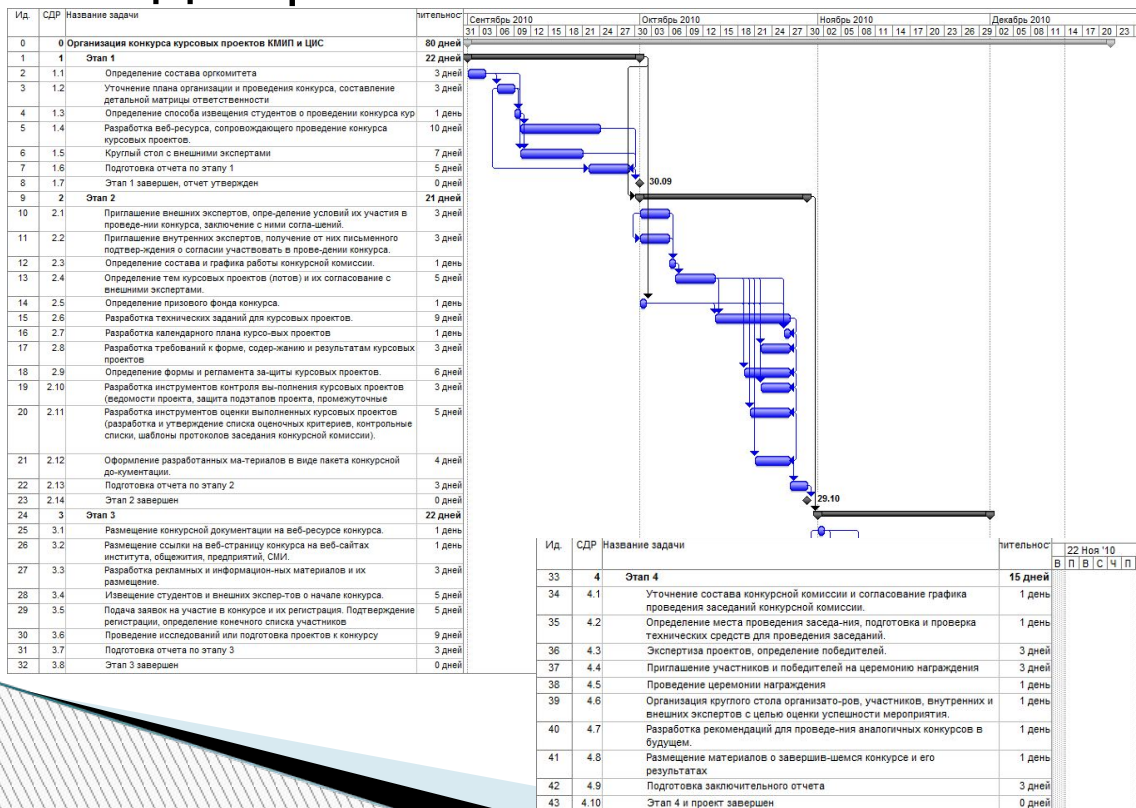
| Ид. | СДР | Название задачи | лительност |
|---|---|---|---|
| 0 | 0 | Организация конкурса курсовых проектов КМИП и ЦИС | 80 дней |
| 1 | 1 | Этап 1 | 22 дней |
| 2 | 1.1 | Определение состава оргкомитета | 3 дней |
| 3 | 1.2 | Уточнение плана организации и проведения конкурса, составление детальной матрицы ответственности | 3 дней |
| 4 | 1.3 | Определение способа извещения студентов о проведении конкурса кур | 1 день |
| 5 | 1.4 | Разработка веб-ресурса, сопровождающего проведение конкурса курсовых проектов. | 10 дней |
| 6 | 1.5 | Круглый стол с внешними экспертами | 7 дней |
| 7 | 1.6 | Подготовка отчета по этапу 1 | 5 дней |
| 8 | 1.7 | Этап 1 завершен, отчет утвержден | 0 дней |
| 9 | 2 | Этап 2 | 21 дней |
| 10 | 2.1 | Приглашение внешних экспертов, опре-деление условий их участия в проведе-нии конкурса, заключение с ними согла-шений. | 3 дней |
| 11 | 2.2 | Приглашение внутренних экспертов, получение от них письменного подтвер-ждения о согласии участвовать в прове-дении конкурса. | 3 дней |
| 12 | 2.3 | Определение состава и графика работы конкурсной комиссии. | 1 день |
| 13 | 2.4 | Определение тем курсовых проектов (лотов) и их согласование с внешними экспертами. | 5 дней |
| 14 | 2.5 | Определение призового фонда конкурса. | 1 день |
| 15 | 2.6 | Разработка технических заданий для курсовых проектов. | 9 дней |
| 16 | 2.7 | Разработка календарного плана курсо-вых проектов | 1 день |
| 17 | 2.8 | Разработка требований к форме, содер-жанию и результатам курсовых проектов | 3 дней |
| 18 | 2.9 | Определение формы и регламента за-щиты курсовых проектов. | 6 дней |
| 19 | 2.10 | Разработка инструментов контроля вы-полнения курсовых проектов (ведомости проекта, защита подэтапов проекта, промежуточные | 3 дней |
| 20 | 2.11 | Разработка инструментов оценки выполненных курсовых проектов (разработка и утверждение списка оценочных критериев, контрольные списки, шаблоны протоколов заседания конкурсной комиссии). | 5 дней |
| 21 | 2.12 | Оформление разработанных ма-териалов в виде пакета конкурсной до-кументации. | 4 дней |
| 22 | 2.13 | Подготовка отчета по этапу 2 | 3 дней |
| 23 | 2.14 | Этап 2 завершен | 0 дней |
| 24 | 3 | Этап 3 | 22 дней |
| 25 | 3.1 | Размещение конкурсной документации на веб-ресурсе конкурса. | 1 день |
| 26 | 3.2 | Размещение ссылки на веб-страницу конкурса на веб-сайтах института, общежития, предприятий, СМИ. | 1 день |
| 27 | 3.3 | Разработка рекламных и информацион-ных материалов и их размещение. | 3 дней |
| 28 | 3.4 | Извещение студентов и внешних экспер-тов о начале конкурса. | 5 дней |
| 29 | 3.5 | Подача заявок на участие в конкурсе и их регистрация. Подтверждение регистрации, определение конечного списка участников | 5 дней |
| 30 | 3.6 | Проведение исследований или подготовка проектов к конкурсу | 9 дней |
| 31 | 3.7 | Подготовка отчета по этапу 3 | 3 дней |
| 32 | 3.8 | Этап 3 завершен | 0 дней |

Сентябрь 2010 | Октябрь 2010 | Ноябрь 2010 | Декабрь 2010
31 03 06 09 12 15 18 21 24 27 30 03 06 09 12 15 18 21 24 27 30 02 05 08 11 14 17 20 23 26 29 02 05 08 11 14 17 20 23
30.09
29.10

| Ид. | СДР | Название задачи | лительност |
|---|---|---|---|
| 33 | 4 | Этап 4 | 15 дней |
| 34 | 4.1 | Уточнение состава конкурсной комиссии и согласование графика проведения заседаний конкурсной комиссии. | 1 день |
| 35 | 4.2 | Определение места проведения заседа-ния, подготовка и проверка технических средств для проведения заседаний. | 1 день |
| 36 | 4.3 | Экспертиза проектов, определение победителей. | 3 дней |
| 37 | 4.4 | Приглашение участников и победителей на церемонию награждения | 3 дней |
| 38 | 4.5 | Проведение церемонии награждения | 1 день |
| 39 | 4.6 | Организация круглого стола организато-ров, участников, внутренних и внешних экспертов с целью оценки успешности мероприятия. | 1 день |
| 40 | 4.7 | Разработка рекомендаций для проведе-ния аналогичных конкурсов в будущем. | 1 день |
| 41 | 4.8 | Размещение материалов о завершив-шемся конкурсе и его результатах | 1 день |
| 42 | 4.9 | Подготовка заключительного отчета | 3 дней |
| 43 | 4.10 | Этап 4 и проект завершен | 0 дней |

22 Ноя '10
В П В С Ч П